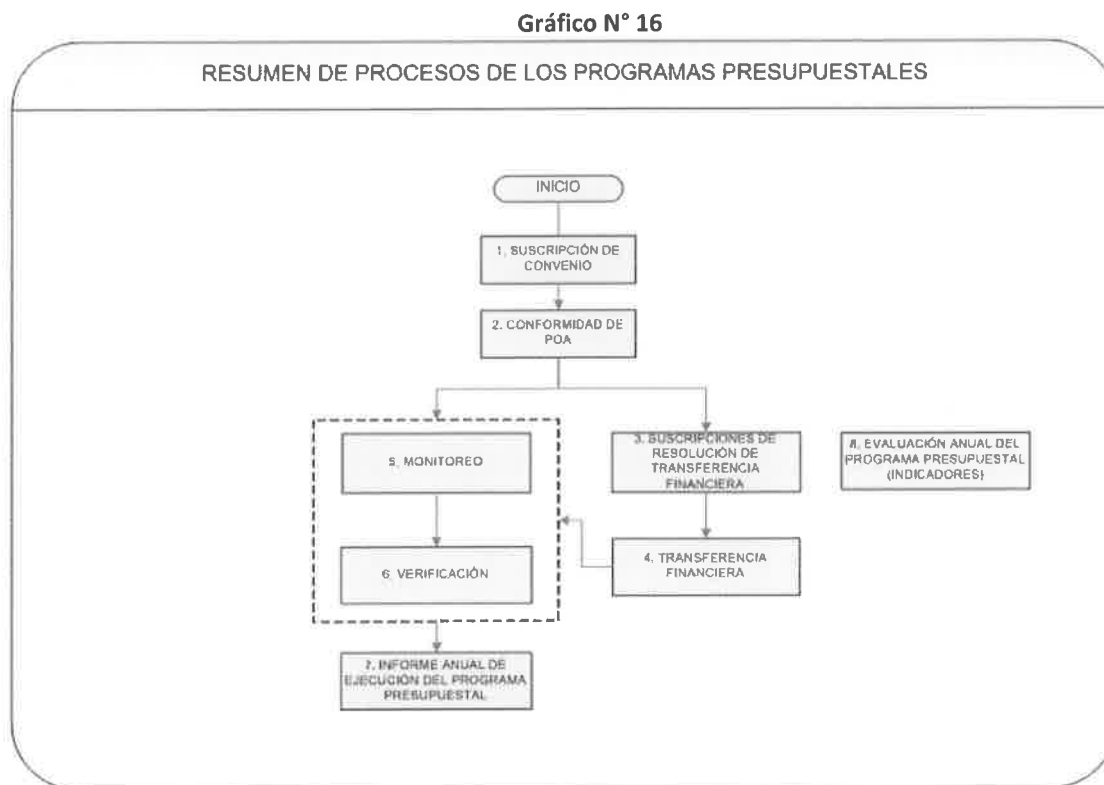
Gráfico N° 16

RESUMEN DE PROCESOS DE LOS PROGRAMAS PRESUPUESTALES

INICIO

1. SUSCRIPCIÓN DE CONVENIO

2. CONFORMIDAD DE POA

5. MONITOREO

6. VERIFICACIÓN

3. SUSCRIPCIONES DE RESOLUCIÓN DE TRANSFERENCIA FINANCIERA

8. EVALUACIÓN ANUAL DEL PROGRAMA PRESUPUESTAL (INDICADORES)

4. TRANSFERENCIA FINANCIERA

7. INFORME ANUAL DE EJECUCIÓN DEL PROGRAMA PRESUPUESTAL